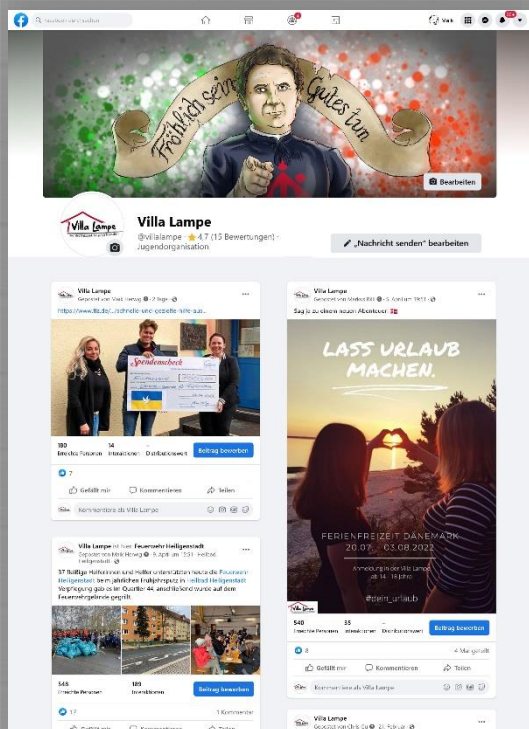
Fröhlich sein Gutes tun

Bearbeiten

Villa Lampe

@villalampe · 4,7 (15 Bewertungen) · Jugendorganisation

„Nachricht senden" bearbeiten

Villa Lampe
Gepostet von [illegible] · 2 Tage

https://www.ibb.de/...schnelle-und-gezielte-hilfe-aus...

Spendenscheck

180 Erreichte Personen
14 Interaktionen
Distributionswert

Beitrag bewerben

7

Gefällt mir
Kommentieren
Teilen

Kommentiere als Villa Lampe

Villa Lampe ist bei Feuerwehr Heiligenstadt
Gepostet von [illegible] · 6. April um 13:51 · Heilbad Heiligenstadt

37 fleißige Helferinnen und Helfer unterstützten heute die Feuerwehr Heiligenstadt beim jährlichen Frühjahrsputz in Heilbad Heiligenstadt. Verpflegung gab es im Quartier 44, anschließend wurde auf dem Feuerwehrgelände gegrillt.

548 Erreichte Personen
183 Interaktionen

Beitrag bewerben

17
1 Kommentar

Gefällt mir
Kommentieren
Teilen

Villa Lampe
Gepostet von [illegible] · 5. April um 19:53

Sag ja zu einem neuen Abenteuer

LASS URLAUB MACHEN.

FERIENFREIZEIT DÄNEMARK
20.07. – 03.08.2022

Anmeldung in der Villa Lampe
ab 14 - 18 Jahre

@dein_urlaub

540 Erreichte Personen
35 Interaktionen
Distributionswert

Beitrag bewerben

8
4 Mal geteilt

Gefällt mir
Kommentieren
Teilen

Kommentiere als Villa Lampe

Villa Lampe
Gepostet von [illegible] · 21. Februar